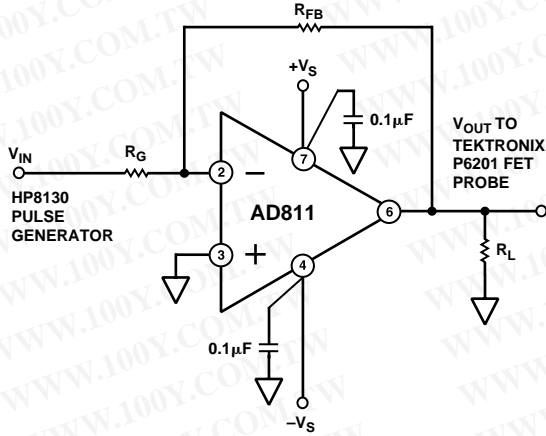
$R_{FB}$

$+V_S$

$0.1\mu F$

$V_{IN}$

$R_G$

2

−

7

$V_{OUT}$ TO TEKTRONIX P6201 FET PROBE

HP8130 PULSE GENERATOR

AD811

6

3

+

4

$R_L$

$0.1\mu F$

$-V_S$

WWW.100Y.COM.TW WWW.100Y.COM.TW WWW.100Y.COM.TW WWW.100Y.COM.TW WWW.100Y.COM.TW WWW.100Y.COM.TW WWW.100Y.COM.TW WWW.100Y.COM.TW